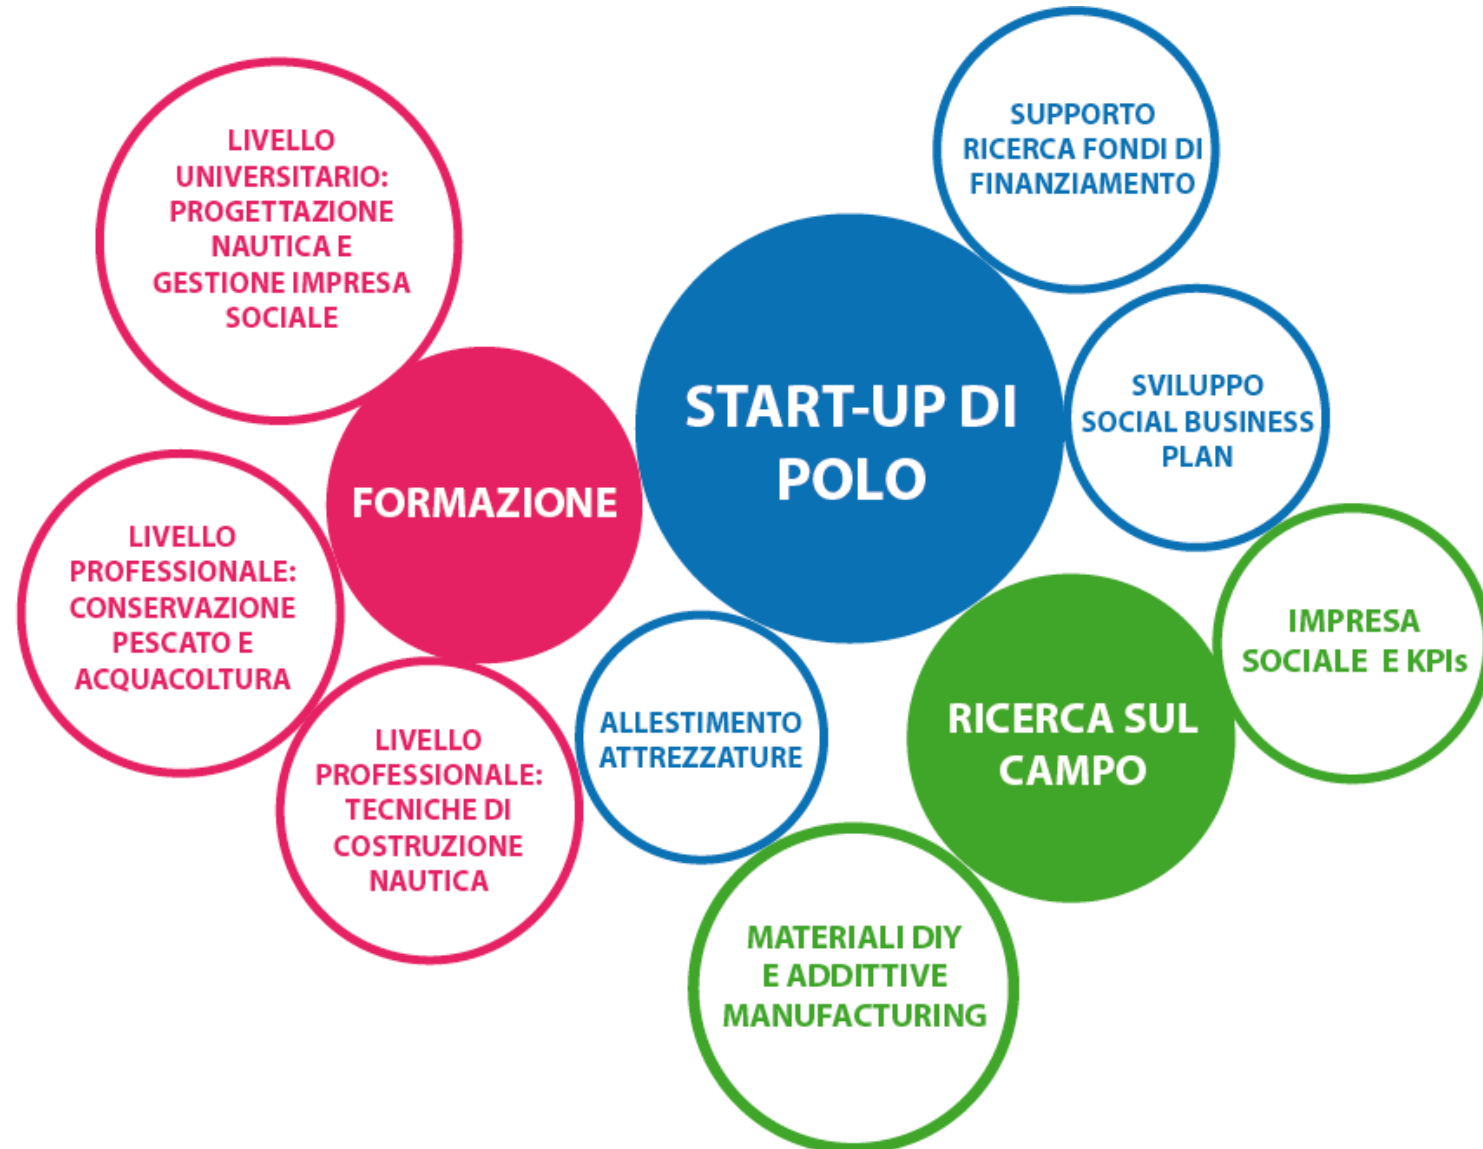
LIVELLO UNIVERSITARIO: PROGETTAZIONE NAUTICA E GESTIONE IMPRESA SOCIALE

SUPPORTO RICERCA FONDI DI FINANZIAMENTO

START-UP DI POLO

SVILUPPO SOCIAL BUSINESS PLAN

FORMAZIONE

LIVELLO PROFESSIONALE: CONSERVAZIONE PESCATO E ACQUACOLTURA

IMPRESA SOCIALE E KPIs

RICERCA SUL CAMPO

ALLESTIMENTO ATTREZZATURE

LIVELLO PROFESSIONALE: TECNICHE DI COSTRUZIONE NAUTICA

MATERIALI DIY E ADDITTIVE MANUFACTURING